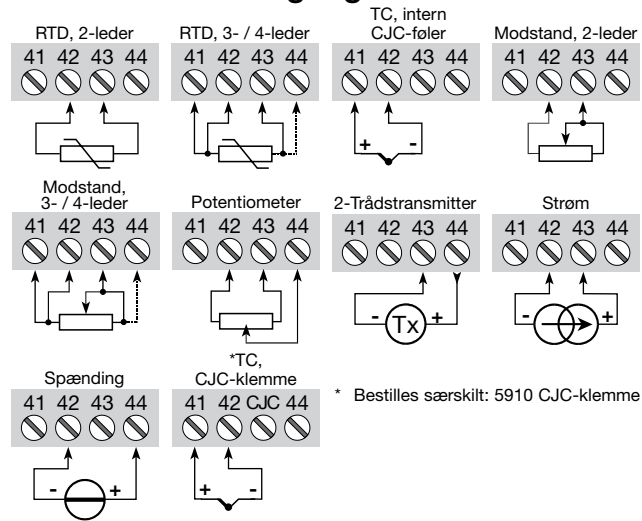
RTD, 2-leder
41 42 43 44

RTD, 3- / 4-leder
41 42 43 44

TC, intern CJC-føler
41 42 43 44
+ -

Modstand, 2-leder
41 42 43 44

Modstand, 3- / 4-leder
41 42 43 44

Potentiometer
41 42 43 44

2-Trådstransmitter
41 42 43 44
- Tx +

Strøm
41 42 43 44
- +

Spænding
41 42 43 44
- +

*TC, CJC-klemme
41 42 CJC 44
+ -

* Bestilles særskilt: 5910 CJC-klemme